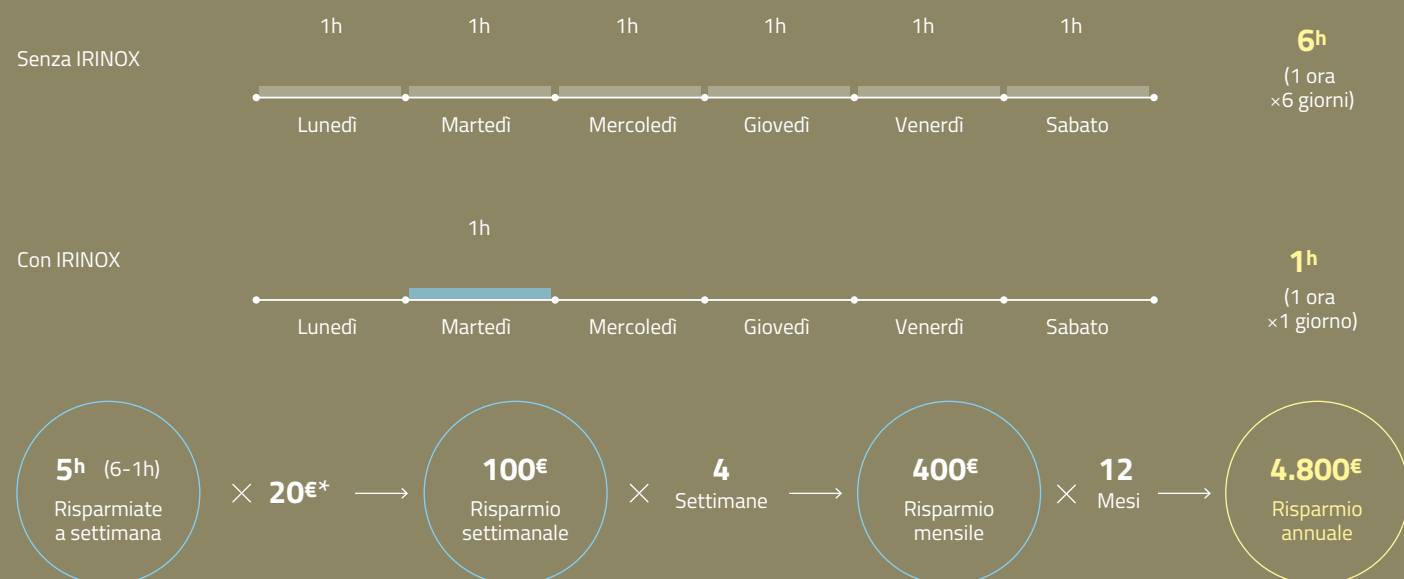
Senza IRINOX

1h 1h 1h 1h 1h 1h

Lunedì Martedì Mercoledì Giovedì Venerdì Sabato

6$^h$
(1 ora ×6 giorni)

Con IRINOX

1h

Lunedì Martedì Mercoledì Giovedì Venerdì Sabato

1$^h$
(1 ora ×1 giorno)

5$^h$ (6-1h)
Risparmiate a settimana

× 20€*

100€
Risparmio settimanale

× 4
Settimane

400€
Risparmio mensile

× 12
Mesi

4.800€
Risparmio annuale